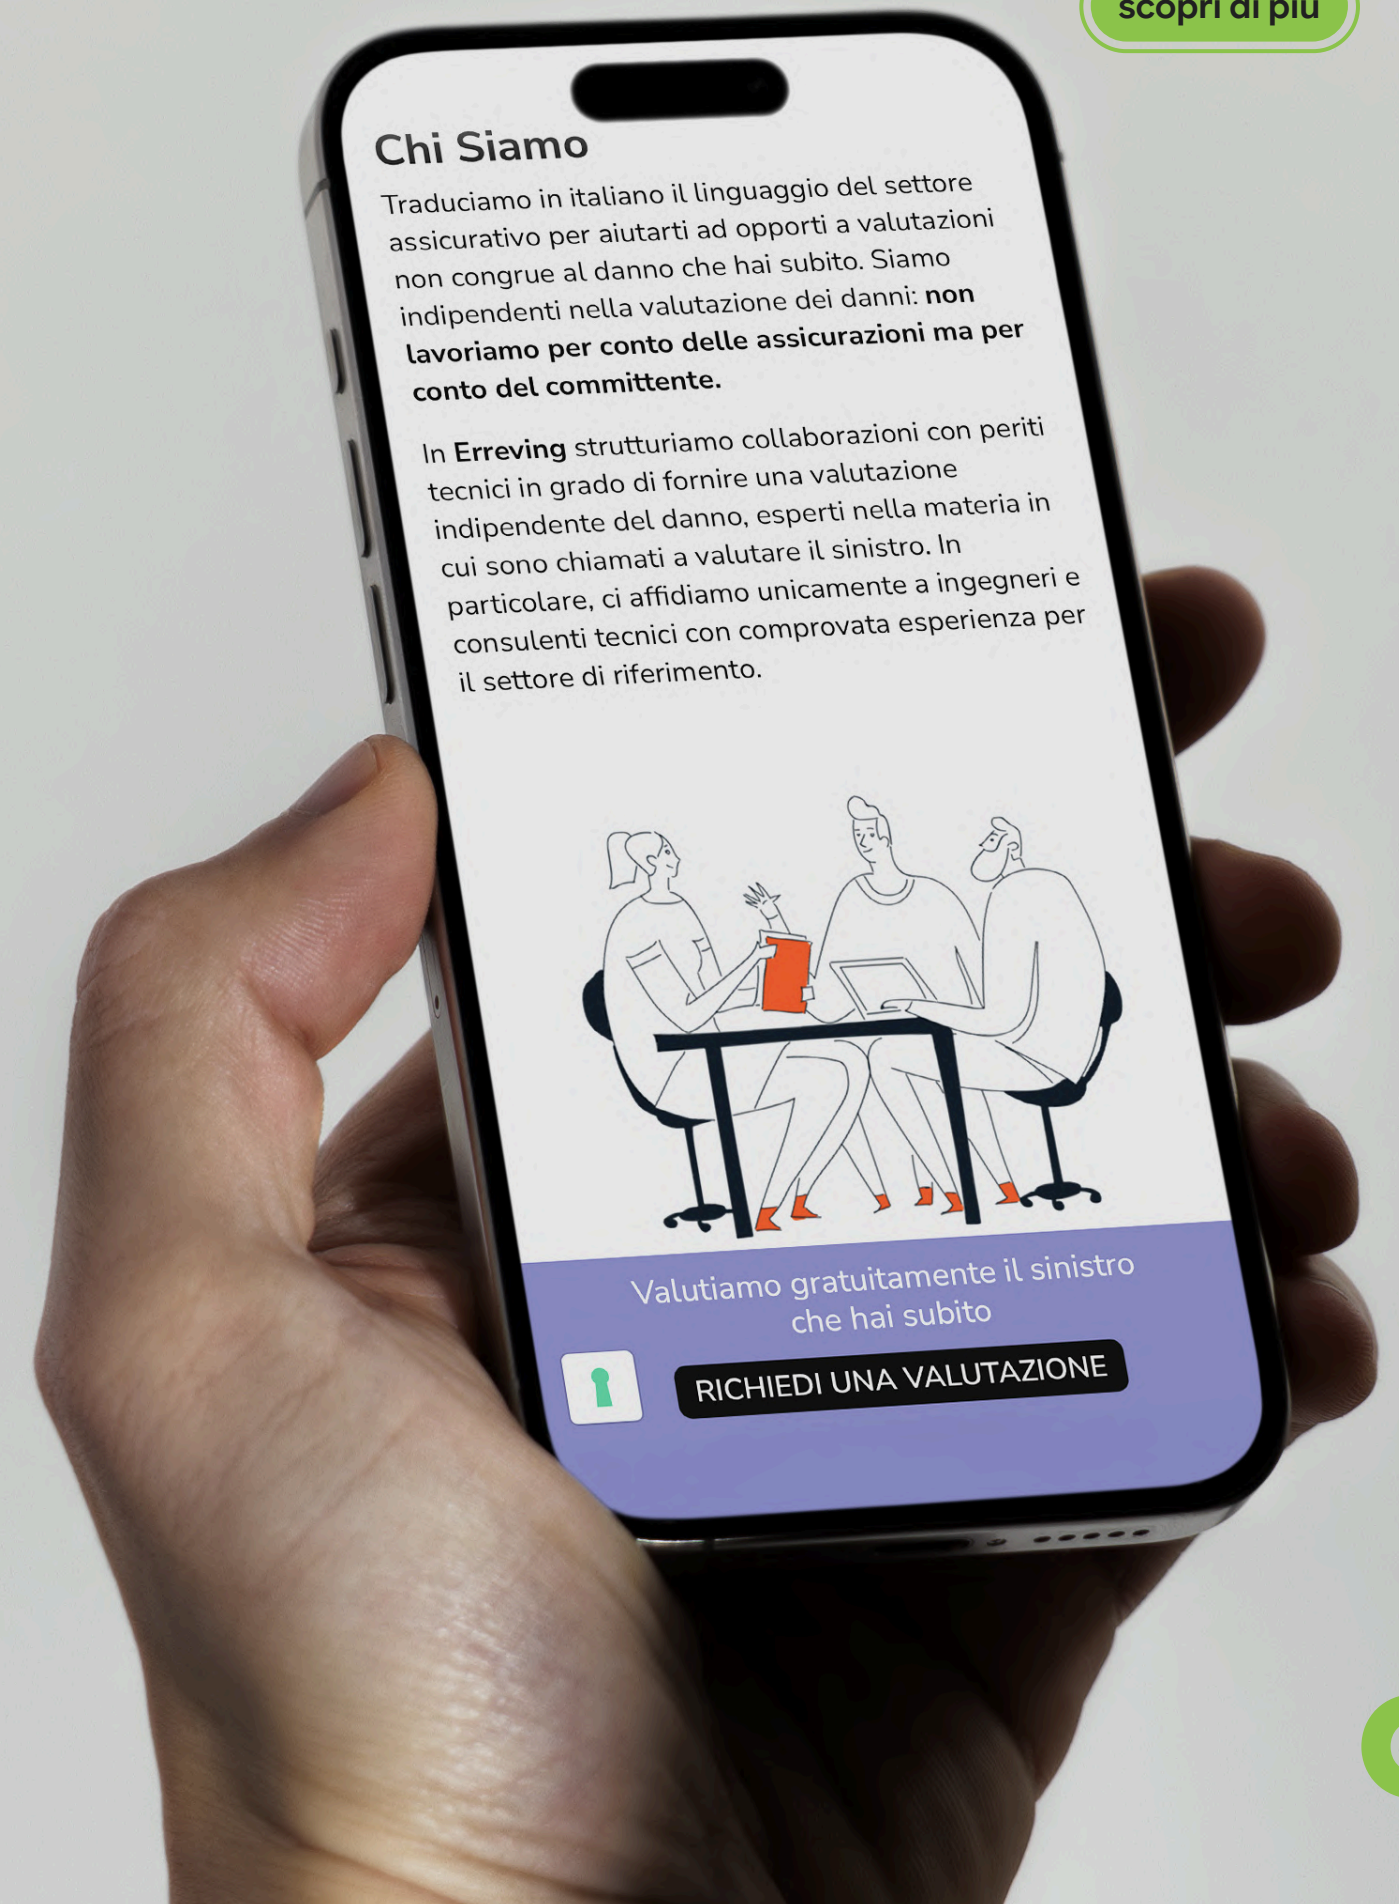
scopri di più

Chi Siamo

Traduciamo in italiano il linguaggio del settore assicurativo per aiutarti ad opporti a valutazioni non congrue al danno che hai subito. Siamo indipendenti nella valutazione dei danni: **non lavoriamo per conto delle assicurazioni ma per conto del committente.**

In **Erreving** strutturiamo collaborazioni con periti tecnici in grado di fornire una valutazione indipendente del danno, esperti nella materia in cui sono chiamati a valutare il sinistro. In particolare, ci affidiamo unicamente a ingegneri e consulenti tecnici con comprovata esperienza per il settore di riferimento.

Valutiamo gratuitamente il sinistro che hai subito

RICHIEDI UNA VALUTAZIONE